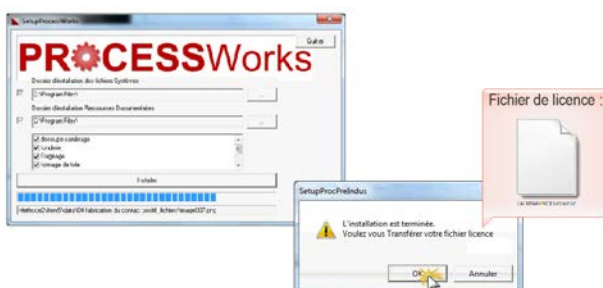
SetupProcessWorks

Quitter

PROCESSWorks

Dossier d'installation des fichiers Systèmes

C:\Program Files\

...

Dossier d'installation Ressources Documentaires

C:\Program Files\

...

Bossage emboutissage
Cambrage
Cisaillage
Formage
Formage de tôle

Installer

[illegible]

Fichier de licence :

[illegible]

SetupProcPreIndus

L'installation est terminée.
Voulez vous Transférer votre fichier licence

OK

Annuler